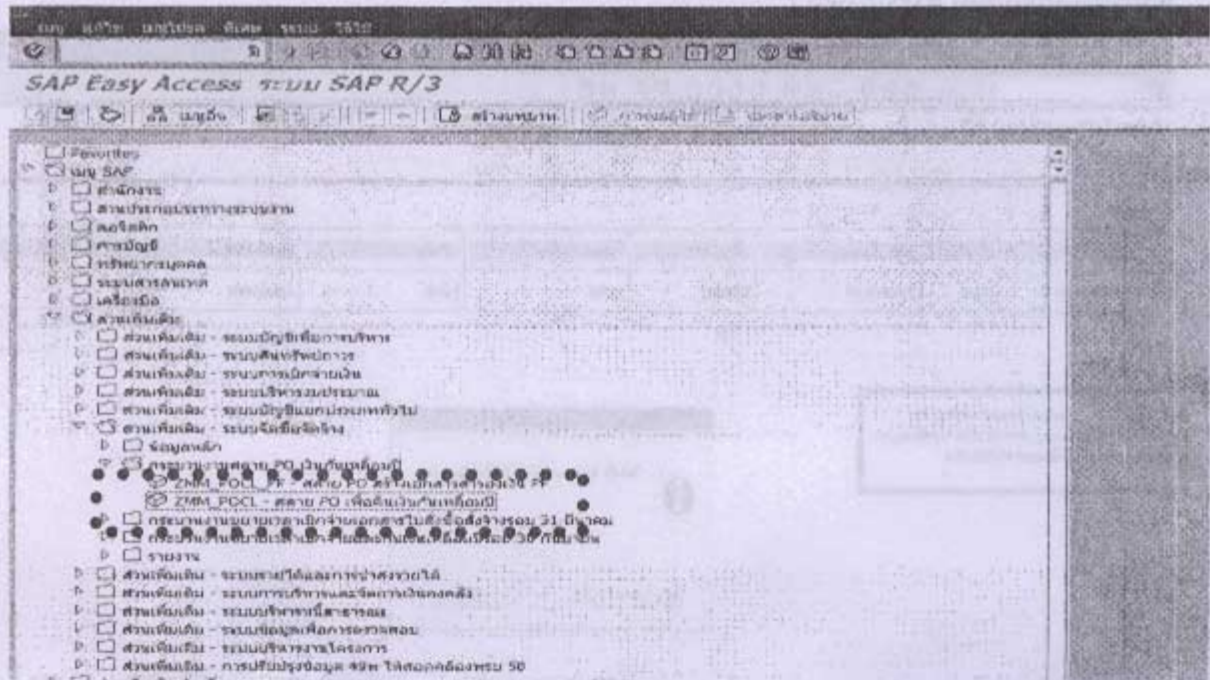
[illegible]

SAP Easy Access ระบบ SAP R/3

เมนูอื่น สร้างบทบาท

Favorites
เมนู SAP
สำนักงาน
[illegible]
ลอจิสติก
การบัญชี
ทรัพยากรบุคคล
ระบบสารสนเทศ
เครื่องมือ
ส่วนเพิ่มเติม
ส่วนเพิ่มเติม - ระบบบัญชีเพื่อการบริหาร
ส่วนเพิ่มเติม - ระบบสินทรัพย์ถาวร
ส่วนเพิ่มเติม - ระบบการเบิกจ่ายเงิน
ส่วนเพิ่มเติม - ระบบบริหารงบประมาณ
ส่วนเพิ่มเติม - ระบบบัญชีแยกประเภททั่วไป
ส่วนเพิ่มเติม - ระบบจัดซื้อจัดจ้าง
ข้อมูลหลัก
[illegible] PO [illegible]
ZMM_POCL_FF - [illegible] PO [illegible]
ZMM_POCL - สลาย PO เพื่อคืนเงินกันเหลื่อมปี
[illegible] 31 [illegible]
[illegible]
รายงาน
ส่วนเพิ่มเติม - ระบบรายได้และการนำส่งรายได้
ส่วนเพิ่มเติม - ระบบการบริหารและจัดการเงินคงคลัง
ส่วนเพิ่มเติม - ระบบบริหารหนี้สาธารณะ
ส่วนเพิ่มเติม - ระบบข้อมูลเพื่อการตรวจสอบ
ส่วนเพิ่มเติม - ระบบบริหารงานโครงการ
ส่วนเพิ่มเติม - การปรับปรุงข้อมูล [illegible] 50